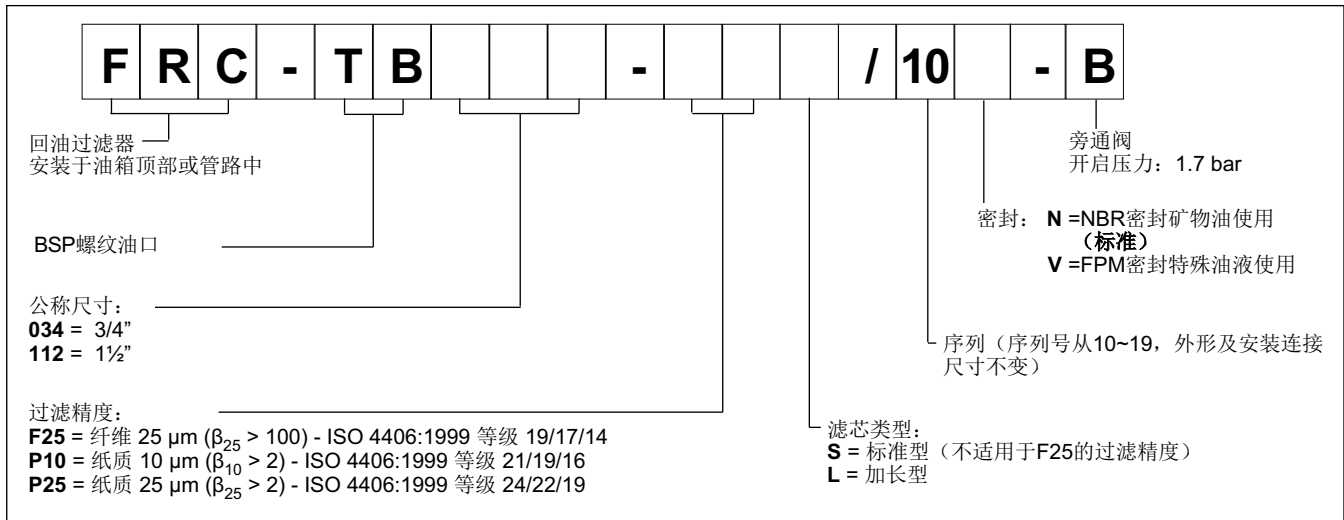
| F | R | C | - | T | B | | | | - | | | | / | 10 | | - | B |
|---|---|---|---|---|---|---|---|---|---|---|---|---|---|---|---|---|---|

回油过滤器
安装于油箱顶部或管路中

旁通阀
开启压力：1.7 bar

密封： **N** =NBR密封矿物油使用
**（标准）**
**V** =FPM密封特殊油液使用

BSP螺纹油口

公称尺寸：
**034** = 3/4"
**112** = 1½"

序列（序列号从10~19，外形及安装连接尺寸不变）

过滤精度：
**F25** = 纤维 25 µm ($\beta_{25}$ > 100) - ISO 4406:1999 等级 19/17/14
**P10** = 纸质 10 µm ($\beta_{10}$ > 2) - ISO 4406:1999 等级 21/19/16
**P25** = 纸质 25 µm ($\beta_{25}$ > 2) - ISO 4406:1999 等级 24/22/19

滤芯类型：
**S** = 标准型（不适用于F25的过滤精度）
**L** = 加长型